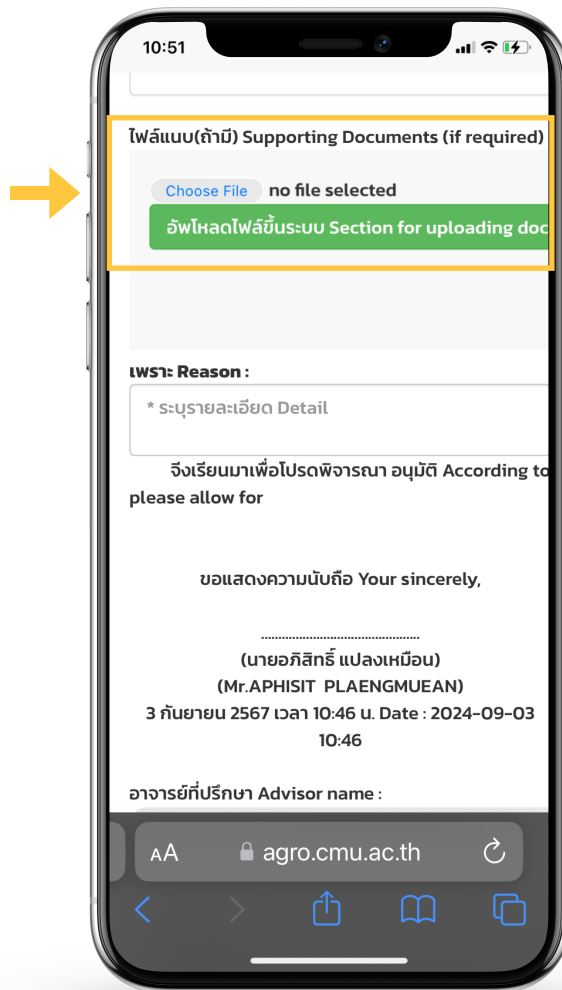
10:51

ไฟล์แนบ(ถ้ามี) Supporting Documents (if required)

Choose File no file selected

อัพโหลดไฟล์ขึ้นระบบ Section for uploading doc

เพราะ Reason :

* ระบุรายละเอียด Detail

จึงเรียนมาเพื่อโปรดพิจารณา อนุมัติ According to please allow for

ขอแสดงความนับถือ Your sincerely,

..............................................

(นายอภิสิทธิ์ แปลงเหมือน)

(Mr.APHISIT PLAENGMUEAN)

3 กันยายน 2567 เวลา 10:46 น. Date : 2024-09-03 10:46

อาจารย์ที่ปรึกษา Advisor name :

AA agro.cmu.ac.th